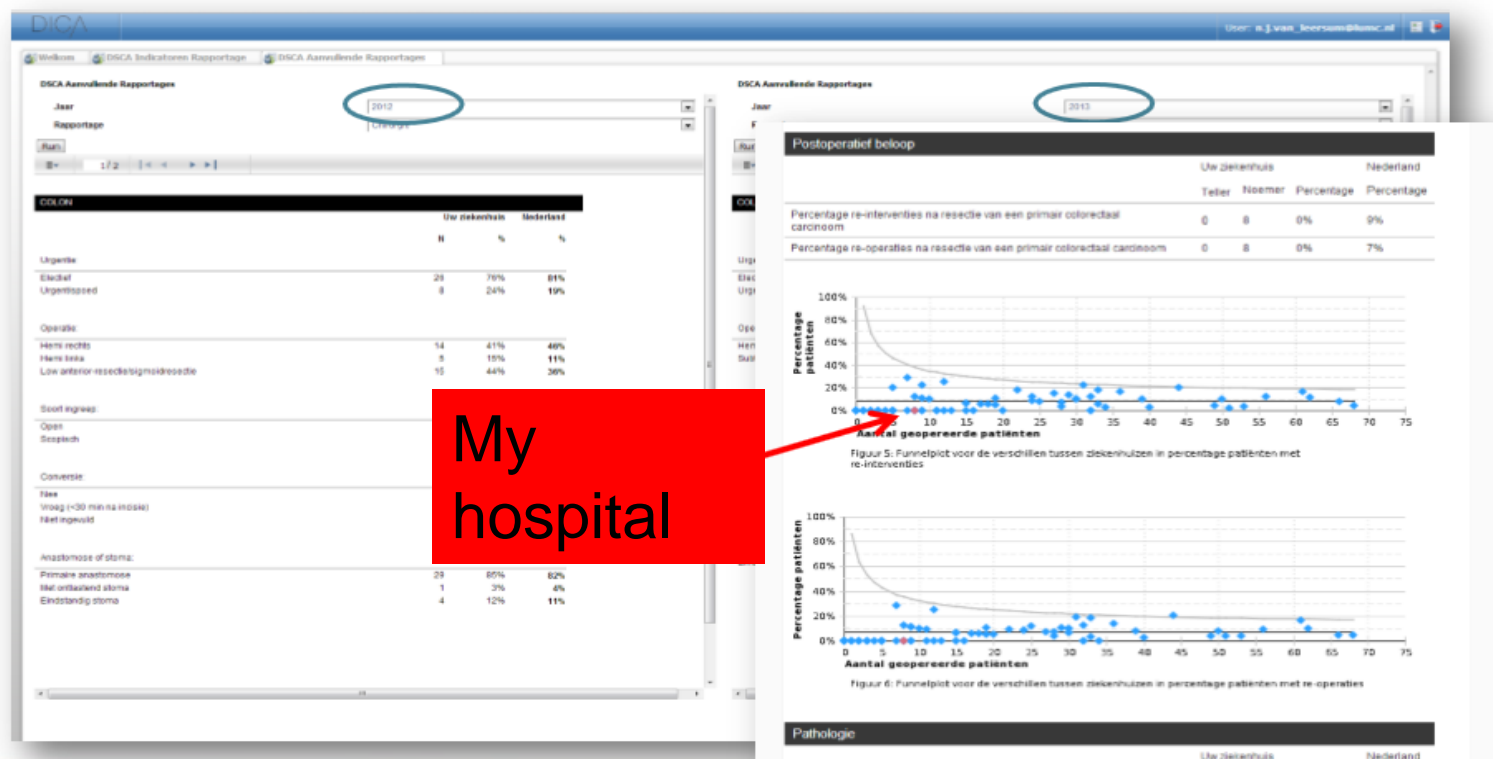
DICA

User: n.j.van_leersum@lumc.nl

Welkom | DSCA Indicatoren Rapportage | DSCA Aanvullende Rapportages

DSCA Aanvullende Rapportages

Jaar 2012

Rapportage Chirurgie

Run

1 / 2

COLON

| | Uw ziekenhuis | | Nederland |
|---|---|---|---|
| | N | % | % |
| Urgentie | | | |
| Electief | 20 | 76% | 81% |
| Urgent/spoed | 8 | 24% | 19% |
| Operatie | | | |
| Hemi rechts | 14 | 41% | 46% |
| Hemi links | 5 | 15% | 11% |
| Low anterior-resectie/sigmoidresectie | 15 | 44% | 36% |
| Soort ingreep | | | |
| Open | | | |
| Scopisch | | | |
| Conversie | | | |
| Nee | | | |
| Vroeg (<30 min na incisie) | | | |
| Niet ingevuld | | | |
| Anastomose of stoma: | | | |
| Primaire anastomose | 29 | 85% | 82% |
| Met ontlastend stoma | 1 | 3% | 4% |
| Eindstandig stoma | 4 | 12% | 11% |

DSCA Aanvullende Rapportages

Jaar 2013

Run

COLO

My hospital

Postoperatief beloop

| | Uw ziekenhuis Teller | Noemer | Percentage | Nederland Percentage |
|---|---|---|---|---|
| Percentage re-interventies na resectie van een primair colorectaal carcinoom | 0 | 8 | 0% | 9% |
| Percentage re-operaties na resectie van een primair colorectaal carcinoom | 0 | 8 | 0% | 7% |

100% 80% 60% 40% 20% 0%
Percentage patiënten
0 5 10 15 20 25 30 35 40 45 50 55 60 65 70 75
Aantal geopereerde patiënten

Figuur 5: Funnelplot voor de verschillen tussen ziekenhuizen in percentage patiënten met re-interventies

100% 80% 60% 40% 20% 0%
Percentage patiënten
0 5 10 15 20 25 30 35 40 45 50 55 60 65 70 75
Aantal geopereerde patiënten

Figuur 6: Funnelplot voor de verschillen tussen ziekenhuizen in percentage patiënten met re-operaties

Pathologie

Uw ziekenhuis Nederland